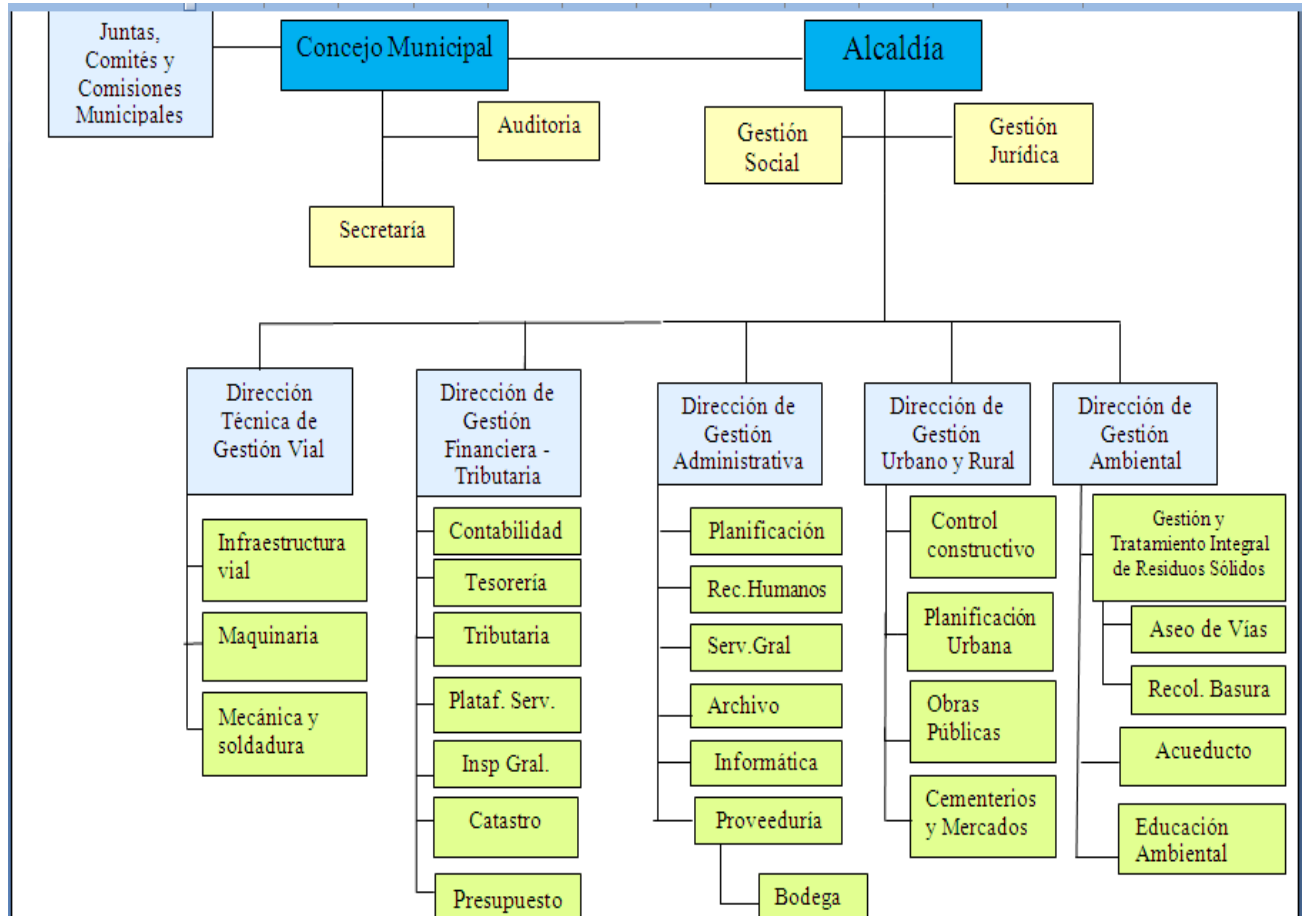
Juntas, Comités y Comisiones Municipales

Concejo Municipal

Alcaldía

Auditoria

Gestión Social

Gestión Jurídica

Secretaría

Dirección Técnica de Gestión Vial

Infraestructura vial

Maquinaria

Mecánica y soldadura

Dirección de Gestión Financiera - Tributaria

Contabilidad

Tesorería

Tributaria

Plataf. Serv.

Insp Gral.

Catastro

Presupuesto

Dirección de Gestión Administrativa

Planificación

Rec.Humanos

Serv.Gral

Archivo

Informática

Proveeduría

Bodega

Dirección de Gestión Urbano y Rural

Control constructivo

Planificación Urbana

Obras Públicas

Cementerios y Mercados

Dirección de Gestión Ambiental

Gestión y Tratamiento Integral de Residuos Sólidos

Aseo de Vías

Recol. Basura

Acueducto

Educación Ambiental